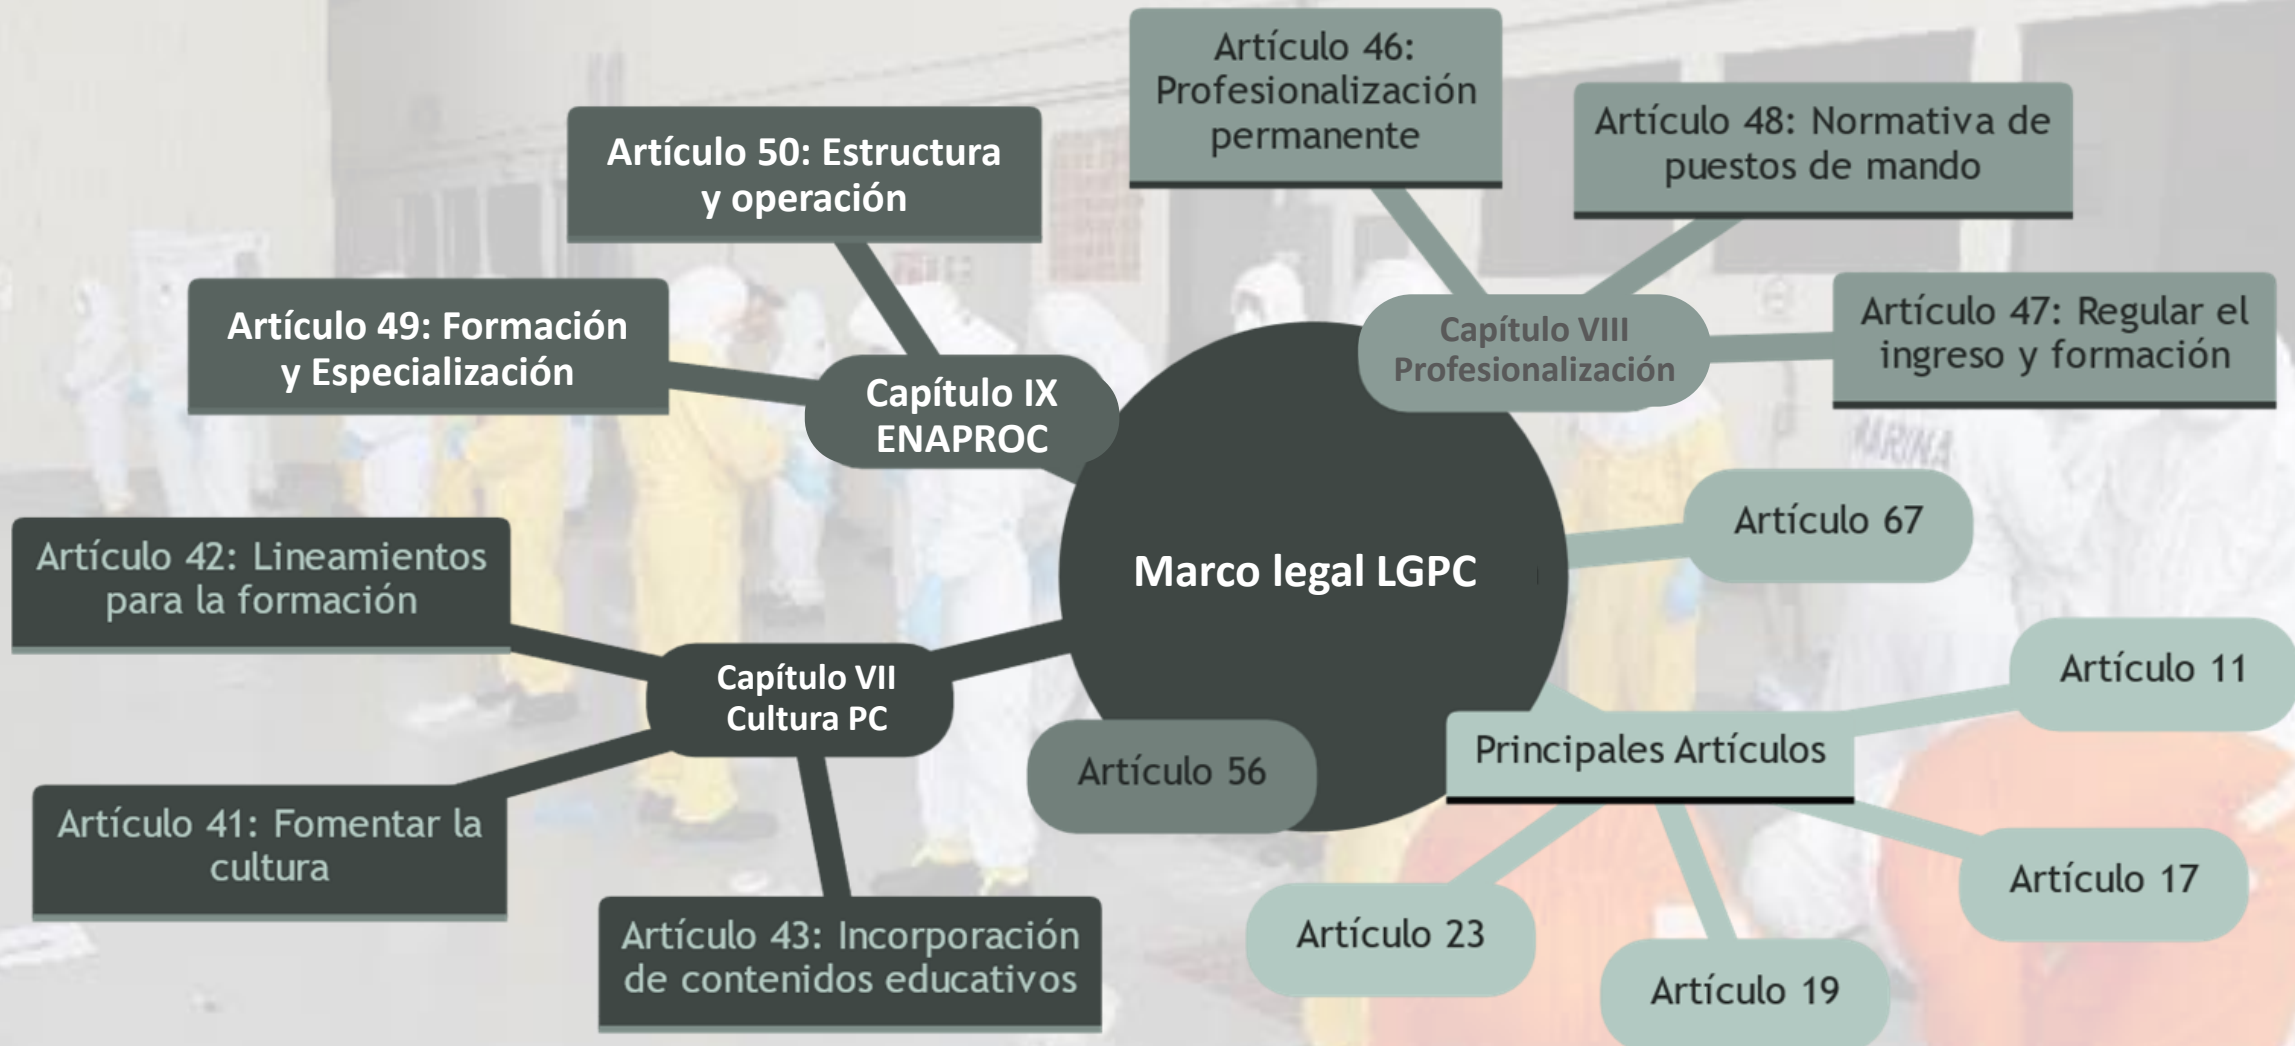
Marco legal LGPC

Capítulo IX ENAPROC

Artículo 50: Estructura y operación

Artículo 49: Formación y Especialización

Capítulo VIII Profesionalización

Artículo 46: Profesionalización permanente

Artículo 48: Normativa de puestos de mando

Artículo 47: Regular el ingreso y formación

Capítulo VII Cultura PC

Artículo 42: Lineamientos para la formación

Artículo 41: Fomentar la cultura

Artículo 43: Incorporación de contenidos educativos

Artículo 56

Artículo 67

Principales Artículos

Artículo 11

Artículo 17

Artículo 19

Artículo 23

MARINA